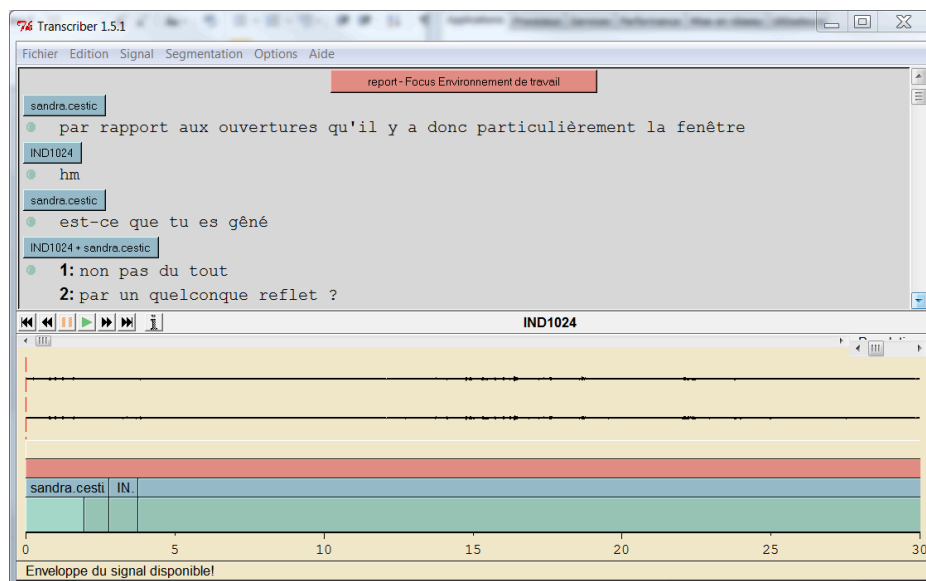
Transcriber 1.5.1

Fichier Edition Signal Segmentation Options Aide

report - Focus Environnement de travail

sandra.cestic

par rapport aux ouvertures qu'il y a donc particulièrement la fenêtre

IND1024

hm

sandra.cestic

est-ce que tu es gêné

IND1024 + sandra.cestic

1: non pas du tout

2: par un quelconque reflet ?

IND1024

sandra.cesti

IN.

0 5 10 15 20 25 30

Enveloppe du signal disponible!